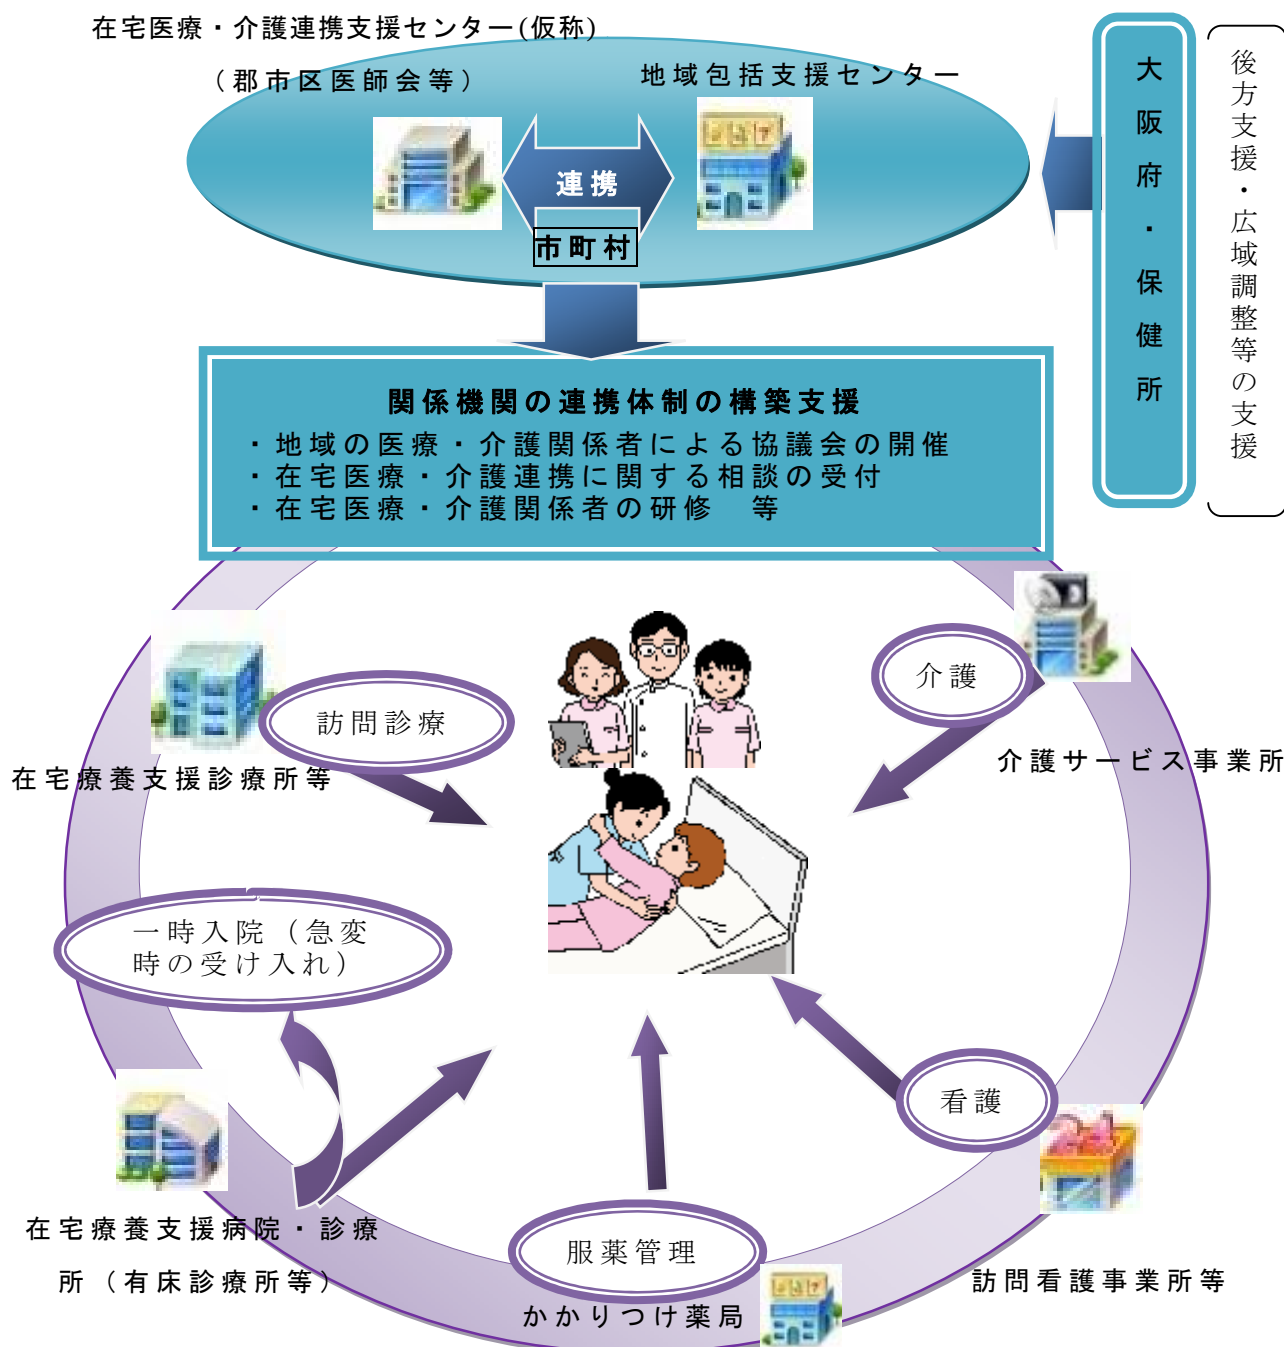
在宅医療・介護連携支援センター(仮称)

(郡市区医師会等)

地域包括支援センター

連携

市町村

大阪府・保健所

後方支援・広域調整等の支援

関係機関の連携体制の構築支援
・地域の医療・介護関係者による協議会の開催
・在宅医療・介護連携に関する相談の受付
・在宅医療・介護関係者の研修　等

訪問診療

在宅療養支援診療所等

介護

介護サービス事業所

一時入院(急変時の受け入れ)

看護

在宅療養支援病院・診療所(有床診療所等)

服薬管理

かかりつけ薬局

訪問看護事業所等